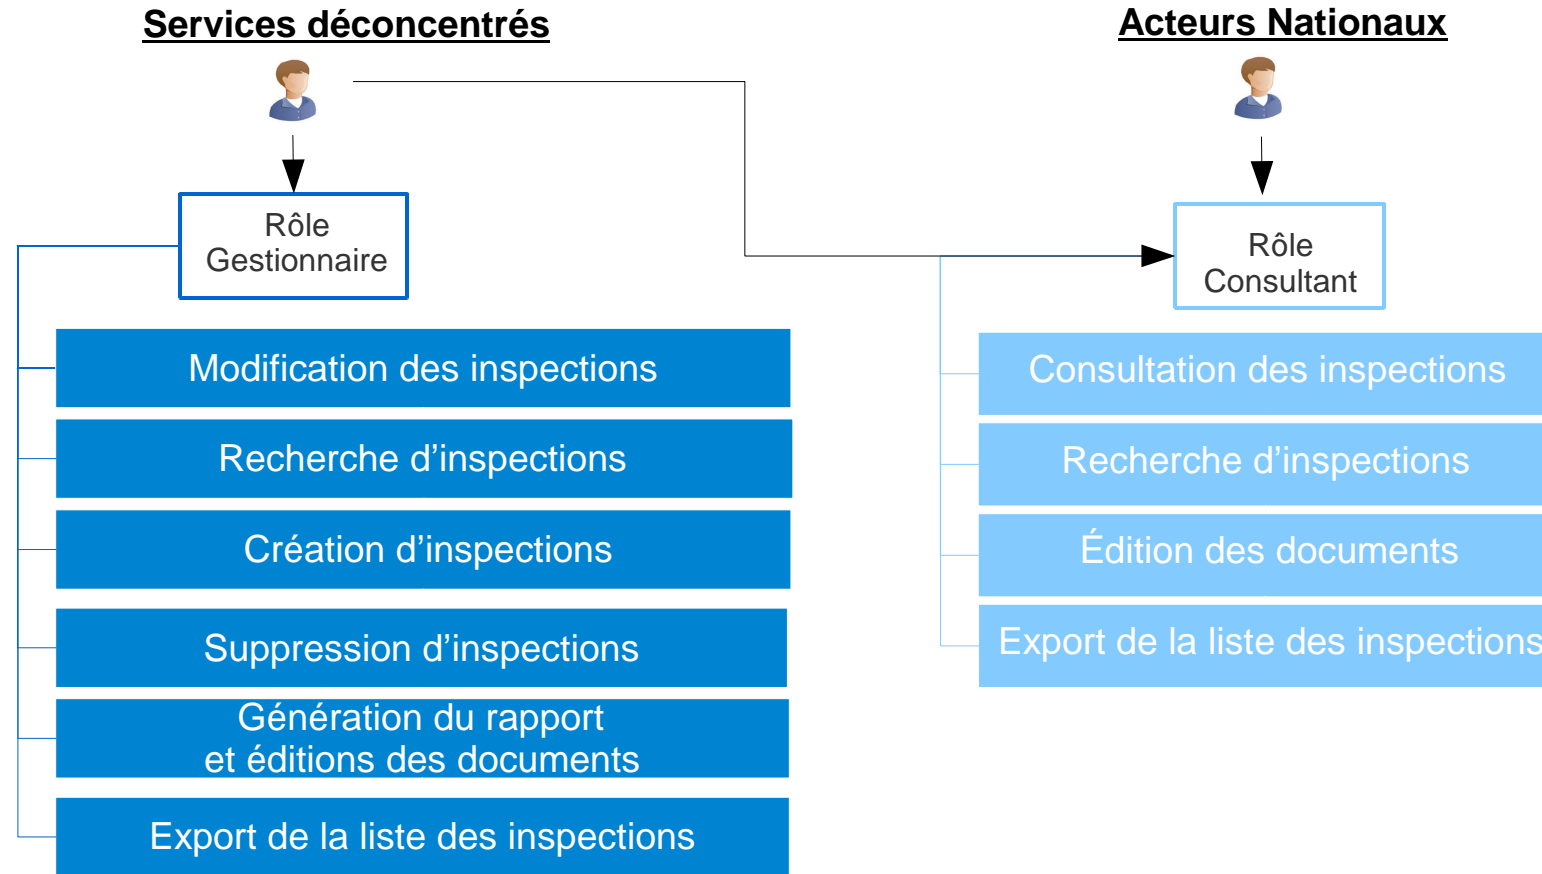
Services déconcentrés

Rôle Gestionnaire

Modification des inspections

Recherche d’inspections

Création d’inspections

Suppression d’inspections

Génération du rapport et éditions des documents

Export de la liste des inspections

Acteurs Nationaux

Rôle Consultant

Consultation des inspections

Recherche d’inspections

Édition des documents

Export de la liste des inspections